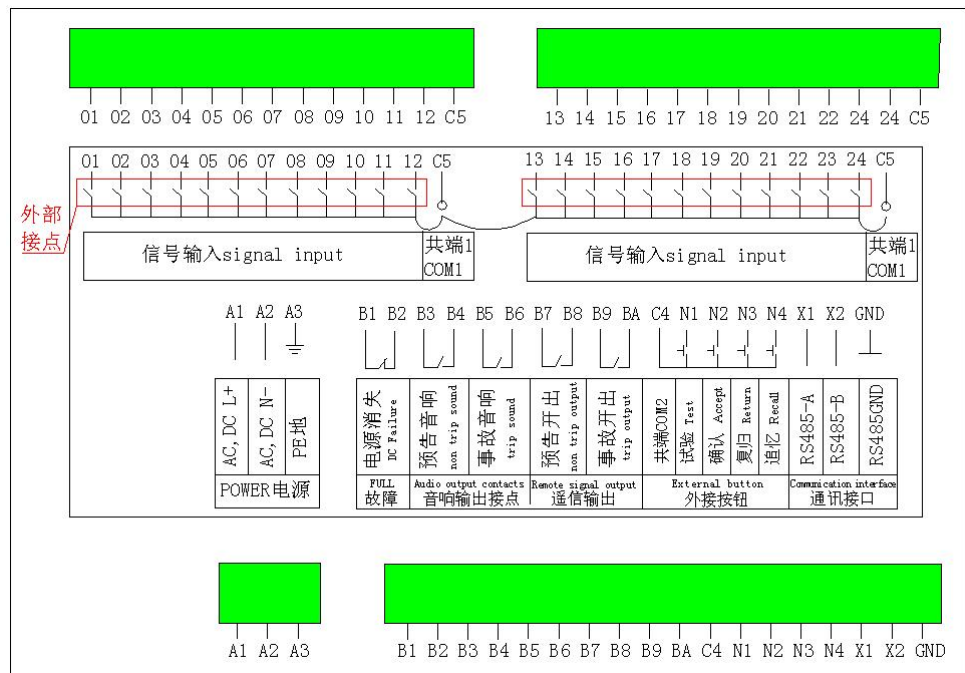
01 02 03 04 05 06 07 08 09 10 11 12 C5

13 14 15 16 17 18 19 20 21 22 24 24 C5

01 02 03 04 05 06 07 08 09 10 11 12 C5

13 14 15 16 17 18 19 20 21 22 23 24 C5

外部接点

信号输入signal input

共端1 COM1

信号输入signal input

共端1 COM1

A1 A2 A3

B1 B2 B3 B4 B5 B6 B7 B8 B9 BA C4 N1 N2 N3 N4 X1 X2 GND

AC, DC L+

AC, DC N-

PE地

POWER电源

电源消失 DC Failure

FULL 故障

预告音响 non trip sound

事故音响 trip sound

Audio output contacts 音响输出接点

预告开出 non trip output

事故开出 trip output

Remote signal output 遥信输出

共端COM2

试验 Test

确认 Accept

复归 Return

追忆 Recall

External button 外接按钮

RS485-A

RS485-B

RS485GND

Communication interface 通讯接口

A1 A2 A3

B1 B2 B3 B4 B5 B6 B7 B8 B9 BA C4 N1 N2 N3 N4 X1 X2 GND